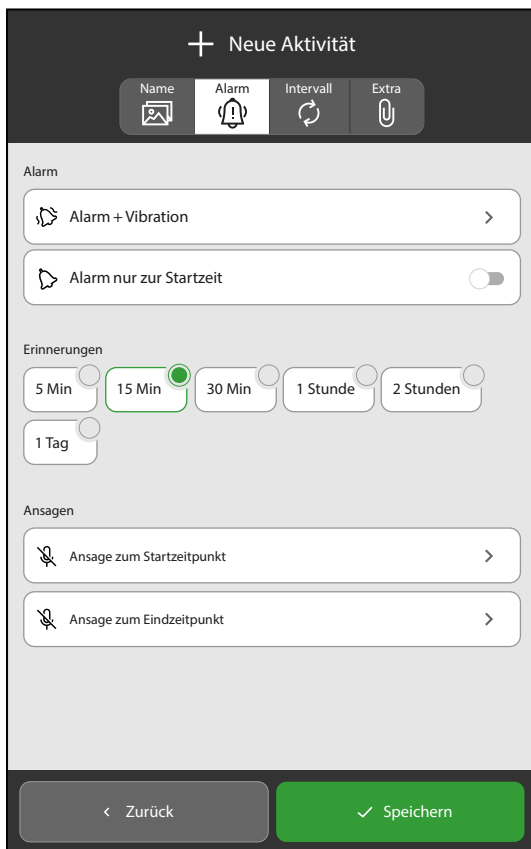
+ Neue Aktivität

Name
Alarm
Intervall
Extra

Alarm

Alarm + Vibration >

Alarm nur zur Startzeit

Erinnerungen

5 Min
15 Min
30 Min
1 Stunde
2 Stunden
1 Tag

Ansagen

Ansage zum Startzeitpunkt >

Ansage zum Eindzeitpunkt >

< Zurück

✓ Speichern